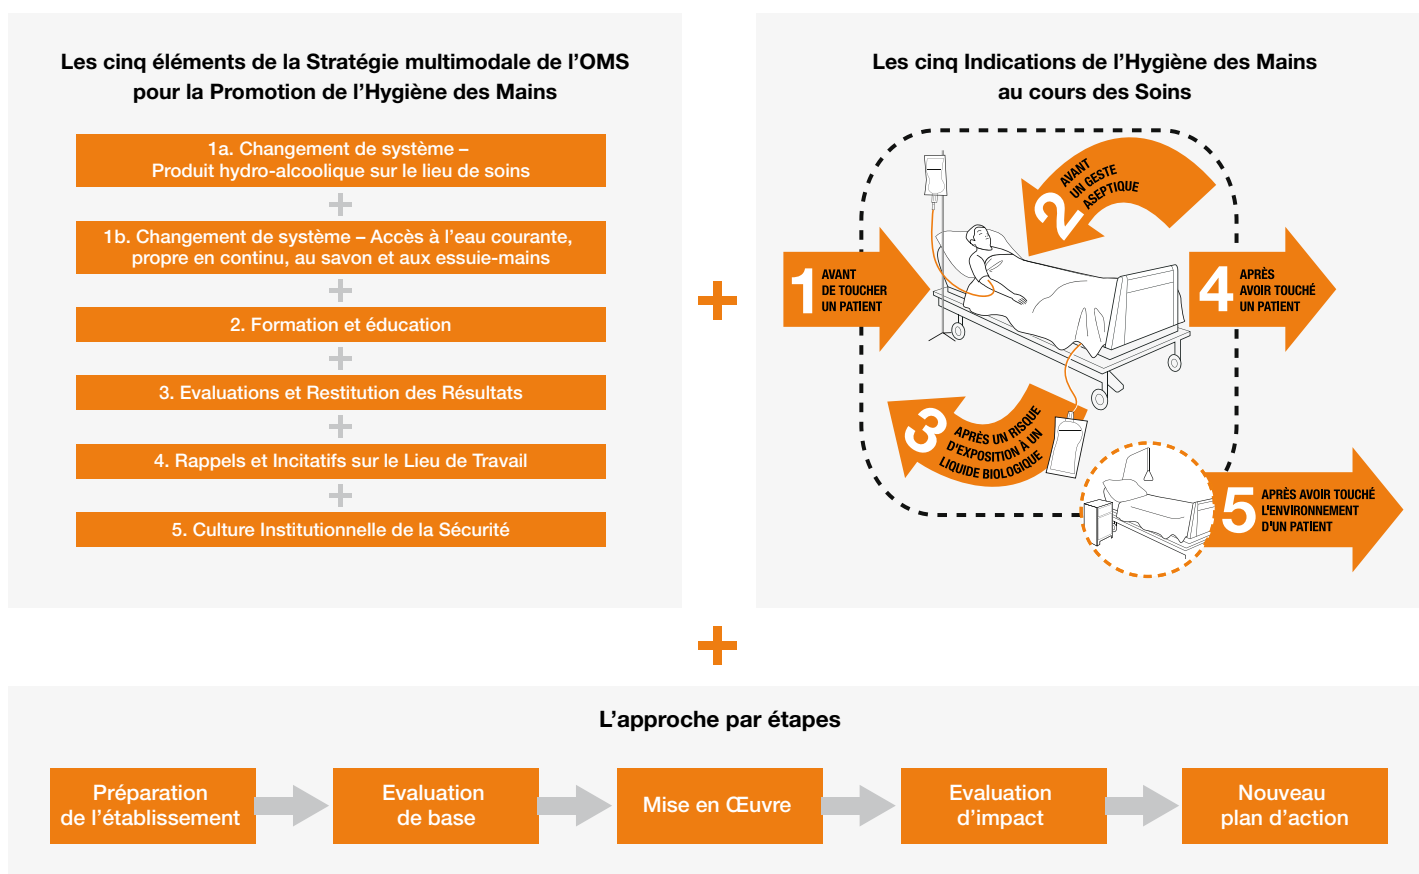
Les cinq éléments de la Stratégie multimodale de l'OMS pour la Promotion de l'Hygiène des Mains

1a. Changement de système – Produit hydro-alcoolique sur le lieu de soins

+

1b. Changement de système – Accès à l'eau courante, propre en continu, au savon et aux essuie-mains

+

2. Formation et éducation

+

3. Evaluations et Restitution des Résultats

+

4. Rappels et Incitatifs sur le Lieu de Travail

+

5. Culture Institutionnelle de la Sécurité

+

Les cinq Indications de l'Hygiène des Mains au cours des Soins

1 AVANT DE TOUCHER UN PATIENT

2 AVANT UN GESTE ASEPTIQUE

3 APRÈS UN RISQUE D'EXPOSITION À UN LIQUIDE BIOLOGIQUE

4 APRÈS AVOIR TOUCHÉ UN PATIENT

5 APRÈS AVOIR TOUCHÉ L'ENVIRONNEMENT D'UN PATIENT

+

L'approche par étapes

Préparation de l'établissement

Evaluation de base

Mise en Œuvre

Evaluation d'impact

Nouveau plan d'action